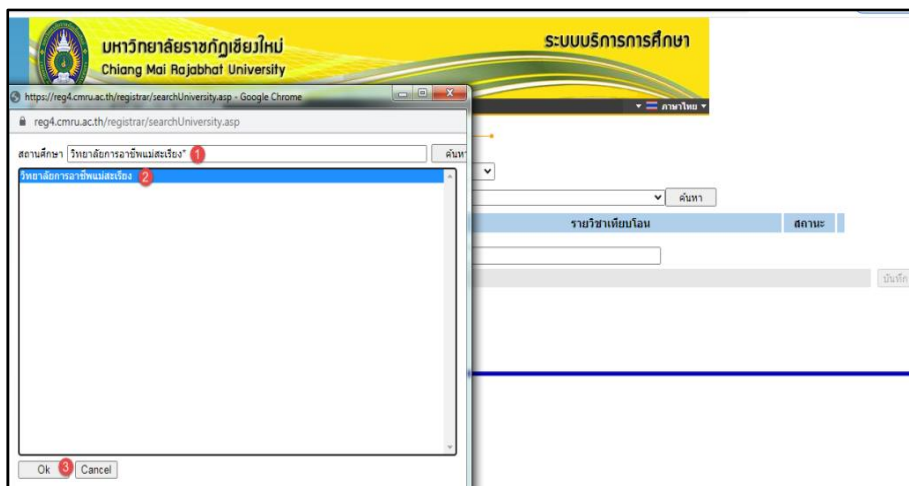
มหาวิทยาลัยราชภัฏเชียงใหม่
Chiang Mai Rajabhat University

ระบบบริการการศึกษา

https://reg4.cmru.ac.th/registrar/searchUniversity.asp - Google Chrome

reg4.cmru.ac.th/registrar/searchUniversity.asp

ภาษาไทย

สถานศึกษา วิทยาลัยการอาชีพแม่สะเรียง* 1 ค้นหา

วิทยาลัยการอาชีพแม่สะเรียง 2

ค้นหา

รายวิชาเทียบโอน

สถานะ

บันทึก

Ok 3 Cancel